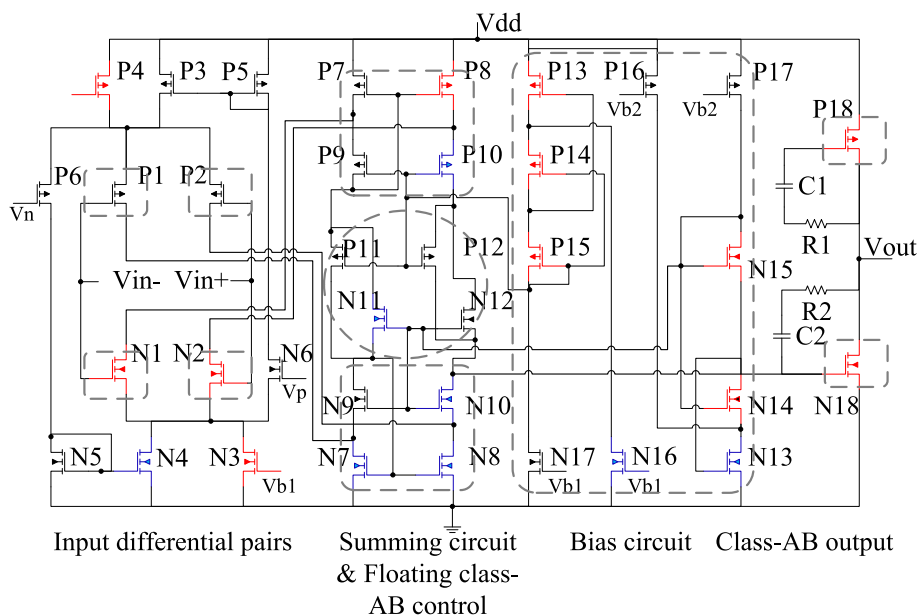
Vdd

P4 P3 P5 P7 P8 P13 P16 P17

Vb2 Vb2

P18

P9 P10 P14

P6 P1 P2

Vn

C1

R1

P11 P12 P15

Vout

Vin- Vin+

N15

R2

N11 N12

C2

N1 N2 N6

Vp

N18

N9 N10 N14

N5 N4 N3 N7 N8 N17 N16 N13

Vb1 Vb1 Vb1

Input differential pairs

Summing circuit & Floating class-AB control

Bias circuit

Class-AB output